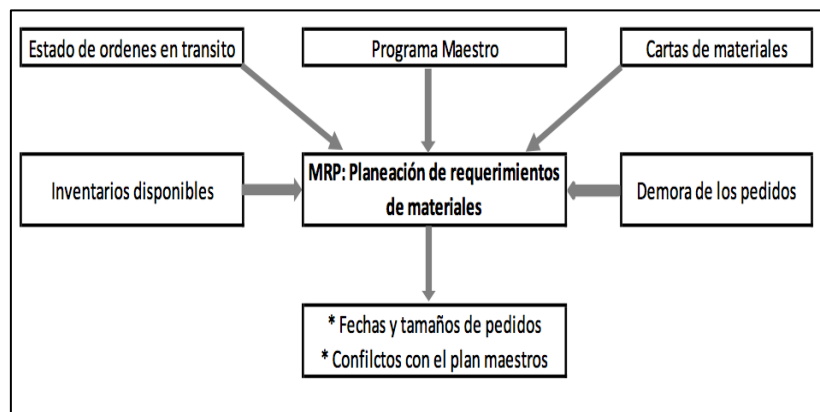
Estado de ordenes en transito

Programa Maestro

Cartas de materiales

Inventarios disponibles

MRP: Planeación de requerimientos de materiales

Demora de los pedidos

* Fechas y tamaños de pedidos
* Confilctos con el plan maestros